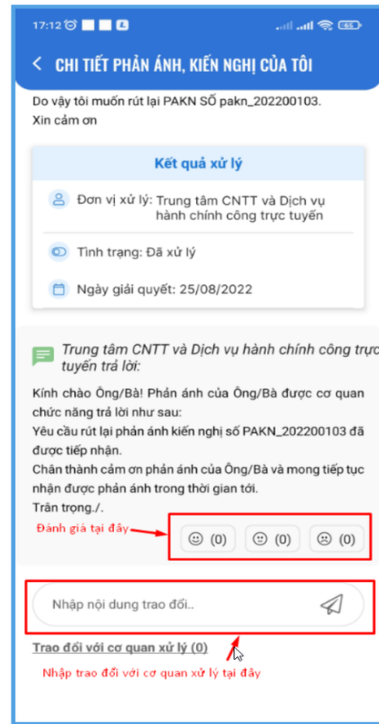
17:12

CHI TIẾT PHẢN ÁNH, KIẾN NGHỊ CỦA TÔI

Do vậy tôi muốn rút lại PAKN SỐ pakn_202200103.
Xin cảm ơn

Kết quả xử lý

Đơn vị xử lý: Trung tâm CNTT và Dịch vụ hành chính công trực tuyến

Tình trạng: Đã xử lý

Ngày giải quyết: 25/08/2022

Trung tâm CNTT và Dịch vụ hành chính công trực tuyến trả lời:

Kính chào Ông/Bà! Phản ánh của Ông/Bà được cơ quan chức năng trả lời như sau:
Yêu cầu rút lại phản ánh kiến nghị số PAKN_202200103 đã được tiếp nhận.
Chân thành cảm ơn phản ánh của Ông/Bà và mong tiếp tục nhận được phản ánh trong thời gian tới.
Trân trọng./.

Đánh giá tại đây

(0) (0) (0)

Nhập nội dung trao đổi..

Trao đổi với cơ quan xử lý (0)

Nhập trao đổi với cơ quan xử lý tại đây